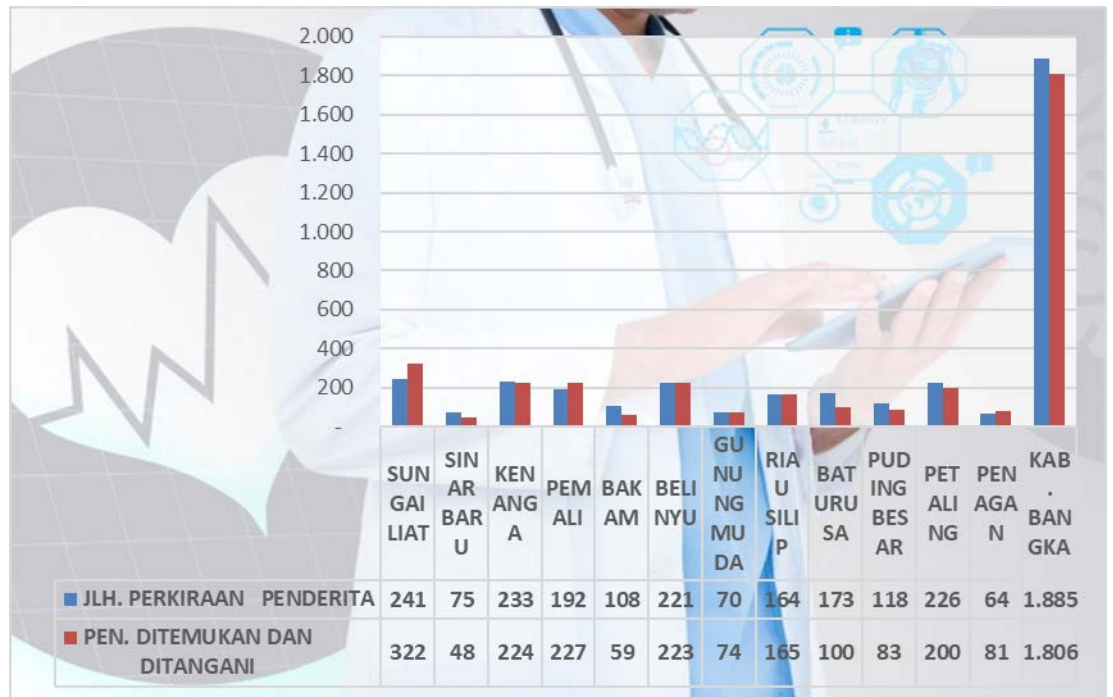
2.000
1.800
1.600
1.400
1.200
1.000
800
600
400
200
-

| | SUNGAILIAT | SINARBARU | KENANGA | PEMALI | BAKAM | BELINYU | GUNUNGMUDA | RIAUSILIP | BATURUSA | PUDINGBESAR | PETALING | PENAGAN | KAB. BANGKA |
|---|---|---|---|---|---|---|---|---|---|---|---|---|---|
| JLH. PERKIRAAN PENDERITA | 241 | 75 | 233 | 192 | 108 | 221 | 70 | 164 | 173 | 118 | 226 | 64 | 1.885 |
| PEN. DITEMUKAN DAN DITANGANI | 322 | 48 | 224 | 227 | 59 | 223 | 74 | 165 | 100 | 83 | 200 | 81 | 1.806 |